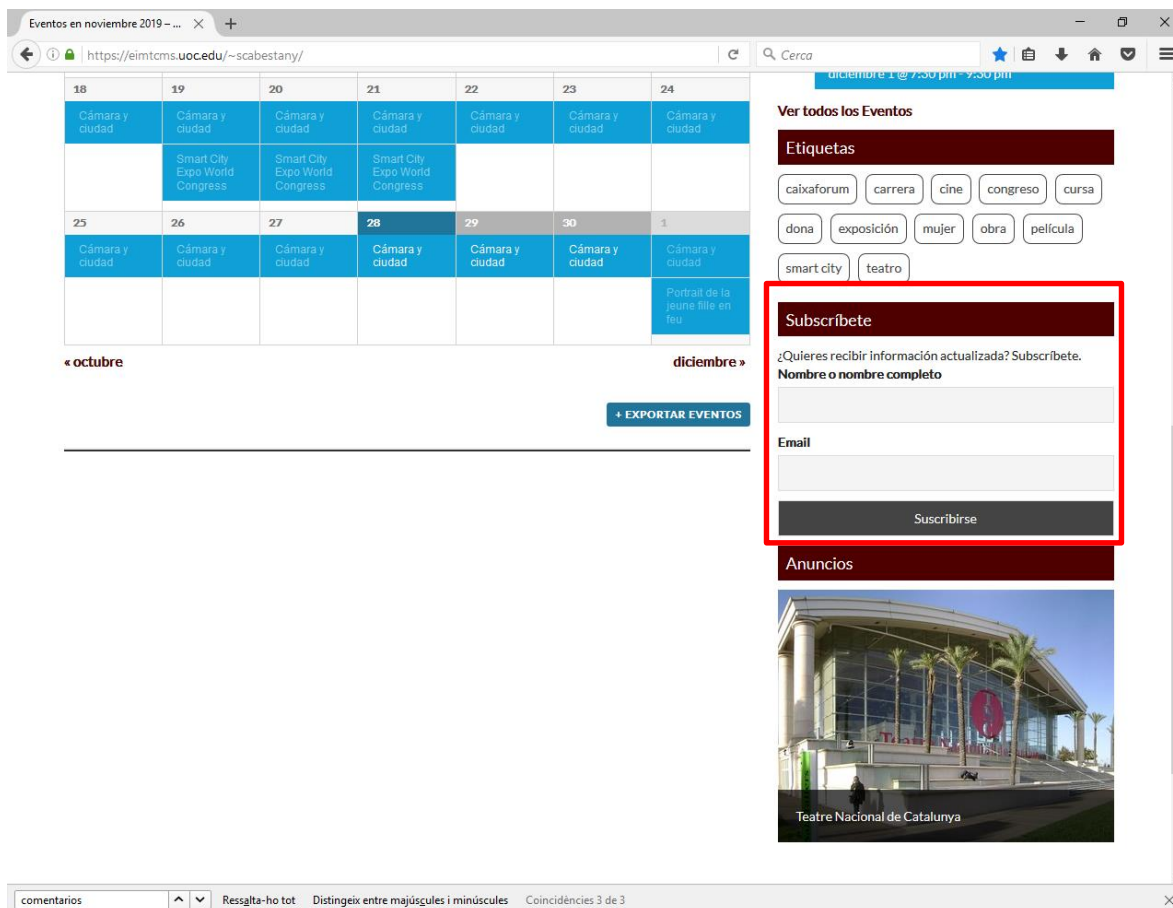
Eventos en noviembre 2019 – ...

https://eimtcms.uoc.edu/~scabestany/

Cerca

| 18 | 19 | 20 | 21 | 22 | 23 | 24 |
|---|---|---|---|---|---|---|
| Cámara y ciudad | Cámara y ciudad | Cámara y ciudad | Cámara y ciudad | Cámara y ciudad | Cámara y ciudad | Cámara y ciudad |
| | Smart City Expo World Congress | Smart City Expo World Congress | Smart City Expo World Congress | | | |
| 25 | 26 | 27 | 28 | 29 | 30 | 1 |
| Cámara y ciudad | Cámara y ciudad | Cámara y ciudad | Cámara y ciudad | Cámara y ciudad | Cámara y ciudad | Cámara y ciudad |
| | | | | | | Portrait de la jeune fille en feu |

« octubre

diciembre »

+ EXPORTAR EVENTOS

diciembre 1 @ 7:30 pm - 9:30 pm

Ver todos los Eventos

Etiquetas

caixaforum carrera cine congreso cursa dona exposición mujer obra película smart city teatro

Subscríbete

¿Quieres recibir información actualizada? Subscríbete.

Nombre o nombre completo

Email

Suscribirse

Anuncios

Teatre Nacional de Catalunya

comentarios

Ressalta-ho tot Distingeix entre majúscules i minúscules Coincidències 3 de 3